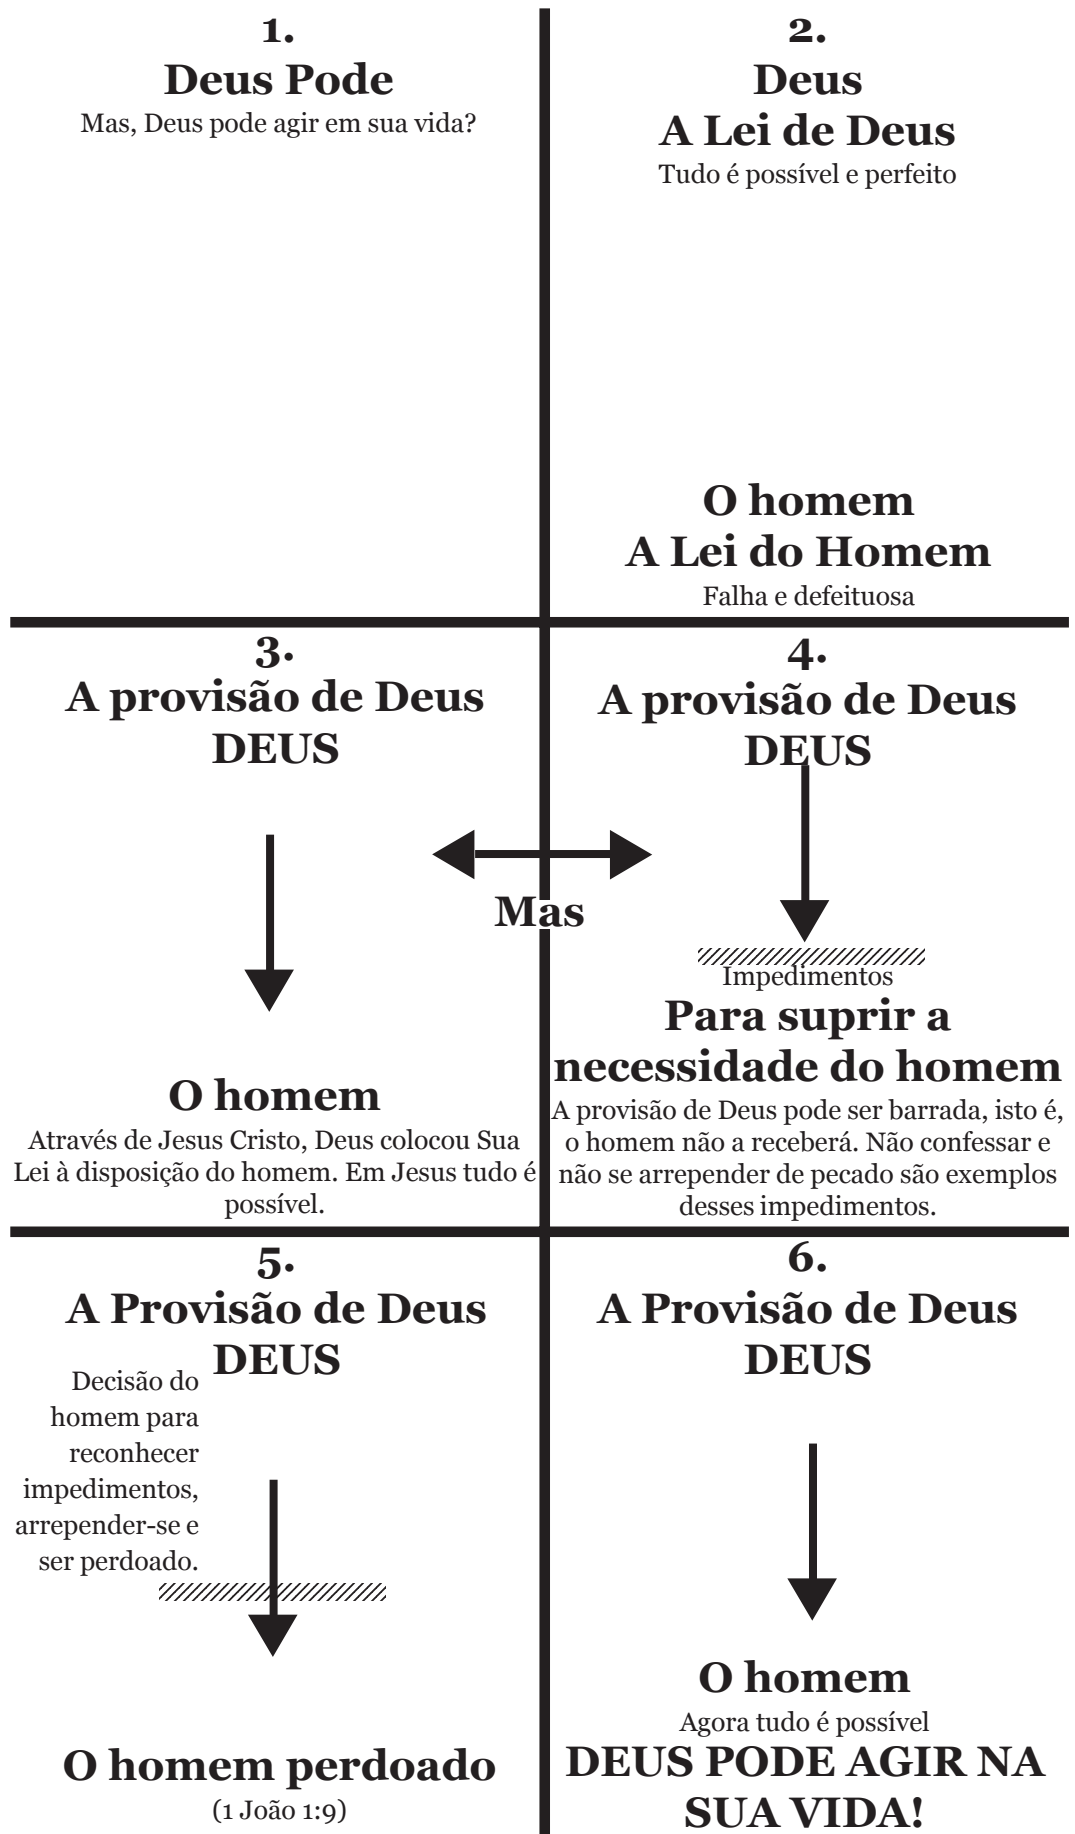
1.
Deus Pode
Mas, Deus pode agir em sua vida?

2.
Deus
A Lei de Deus
Tudo é possível e perfeito

O homem
A Lei do Homem
Falha e defeituosa

3.
A provisão de Deus
DEUS

O homem
Através de Jesus Cristo, Deus colocou Sua Lei à disposição do homem. Em Jesus tudo é possível.

Mas

4.
A provisão de Deus
DEUS

Impedimentos
Para suprir a necessidade do homem
A provisão de Deus pode ser barrada, isto é, o homem não a receberá. Não confessar e não se arrepender de pecado são exemplos desses impedimentos.

5.
A Provisão de Deus
DEUS
Decisão do homem para reconhecer impedimentos, arrepender-se e ser perdoado.

O homem perdoado
(1 João 1:9)

6.
A Provisão de Deus
DEUS

O homem
Agora tudo é possível
DEUS PODE AGIR NA SUA VIDA!